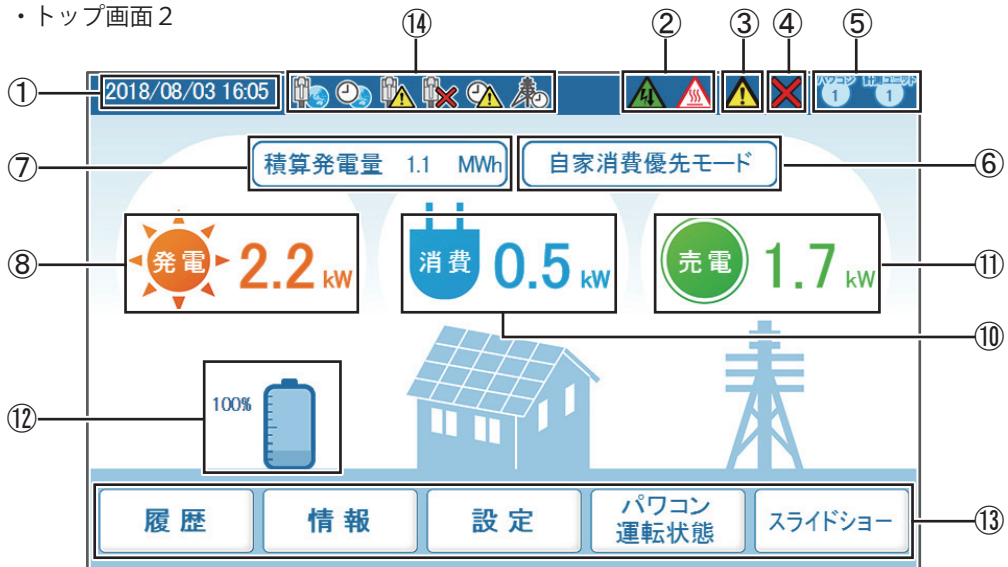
・トップ画面２

⑭ ② ③ ④ ⑤

① 2018/08/03 16:05

パワコン 1 計測ユニット 1

⑦ 積算発電量 1.1 MWh

自家消費優先モード ⑥

⑧ 発電 2.2 kW

消費 0.5 kW

売電 1.7 kW ⑪

⑩

⑫ 100%

履歴 情報 設定 パワコン運転状態 スライドショー ⑬